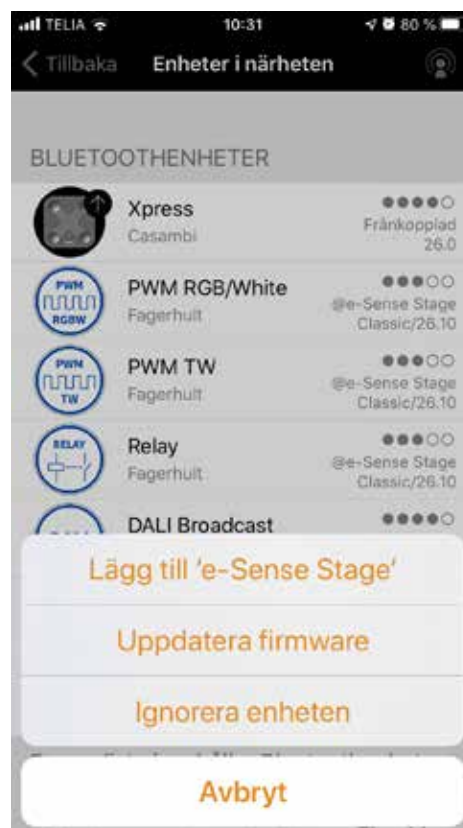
TELIA 10:31 80 %

Tillbaka Enheter i närheten

BLUETOOTHENHETER

Xpress
Casambi
●●●●○
Frånkopplad
26.0

PWM RGBW
PWM RGB/White
Fagerhult
●●●○○
@e-Sense Stage Classic/26.10

PWM TW
PWM TW
Fagerhult
●●●○○
@e-Sense Stage Classic/26.10

RELAY
Relay
Fagerhult
●●●○○
@e-Sense Stage Classic/26.10

DALI Broadcast
●●●●○

Lägg till 'e-Sense Stage'

Uppdatera firmware

Ignorera enheten

Avbryt